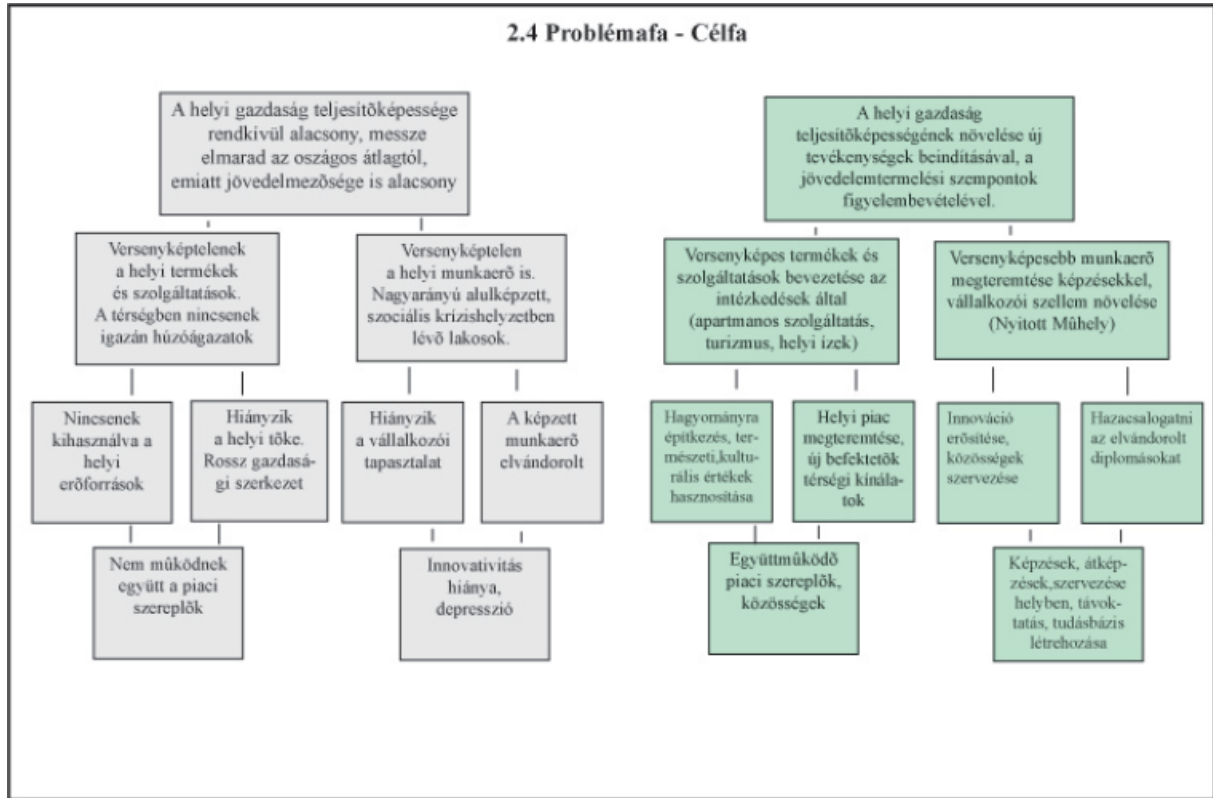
2.4 Problémafa - Célfa

A helyi gazdaság teljesítõképessége rendkívül alacsony, messze elmarad az oszágos átlagtól, emiatt jövedelmezõsége is alacsony

Versenyképtelenek a helyi termékek és szolgáltatások. A térségben nincsenek igazán húzóágazatok

Versenyképtelen a helyi munkaerõ is. Nagyarányú alulképzett, szociális krízishelyzetben lévõ lakosok.

Nincsenek kihasználva a helyi erõforrások

Hiányzik a helyi tõke. Rossz gazdasági szerkezet

Hiányzik a vállalkozói tapasztalat

A képzett munkaerõ elvándorolt

Nem mûködnek együtt a piaci szereplõk

Innovativitás hiánya, depresszió

A helyi gazdaság teljesítõképességének növelése új tevékenységek beindításával, a jövedelemtermelési szempontok figyelembevételével.

Versenyképes termékek és szolgáltatások bevezetése az intézkedések által (apartmanos szolgáltatás, turizmus, helyi ízek)

Versenyképesebb munkaerõ megteremtése képzésekkel, vállalkozói szellem növelése (Nyitott Mûhely)

Hagyományra építkezés, természeti,kulturális értékek hasznosítása

Helyi piac megteremtése, új befektetõk térségi kínálatok

Innováció erõsítése, közösségek szervezése

Hazacsalogatni az elvándorolt diplomásokat

Együttmûködõ piaci szereplõk, közösségek

Képzések, átképzések,szervezése helyben, távoktatás, tudásbázis létrehozása